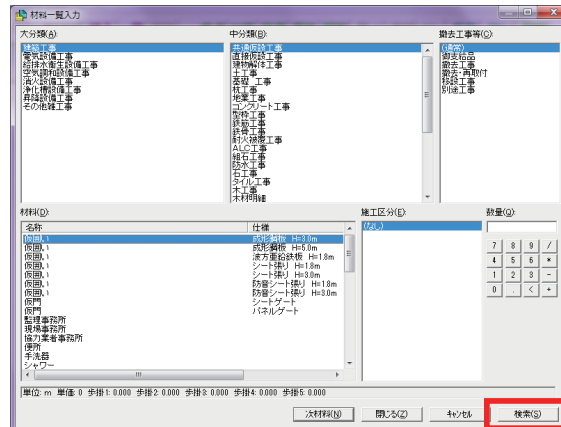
材料一覧入力

大分類(A):
建築工事
電気設備工事
給排水衛生設備工事
空気調和設備工事
消火設備工事
浄化槽設備工事
昇降設備工事
その他雑工事

中分類(B):
共通仮設工事
直接仮設工事
建物解体工事
土工事
基礎 工事
杭工事
地業工事
コンクリート工事
型枠工事
鉄筋工事
鉄骨工事
耐火被覆工事
ALC工事
組石工事
防水工事
石工事
タイル工事
木工事
木材明細

撤去工事等(C):
(通常)
支給品
撤去工事
撤去・再取付
移設工事
別途工事

材料(D):
| 名称 | 仕様 |
|---|---|
| 仮囲い | 成形鋼板 H=3.0m |
| 仮囲い | 成形鋼板 H=2.0m |
| 仮囲い | 波形亜鉛鉄板 H=1.8m |
| 仮囲い | シート張り H=1.8m |
| 仮囲い | シート張り H=3.0m |
| 仮囲い | 防音シート張り H=1.8m |
| 仮囲い | 防音シート張り H=3.0m |
| 仮門 | シートゲート |
| 仮門 | パネルゲート |
| 監理事務所 | |
| 現場事務所 | |
| 協力業者事務所 | |
| 便所 | |
| 手洗器 | |
| シャワー | |

施工区分(E):
(なし)

数量(Q):
7 8 9 /
4 5 6 *
1 2 3 -
0 . < +

単位: m 単価: 0 歩掛1: 0.000 歩掛2: 0.000 歩掛3: 0.000 歩掛4: 0.000 歩掛5: 0.000

次材料(N) 閉じる(Z) キャンセル 検索(S)